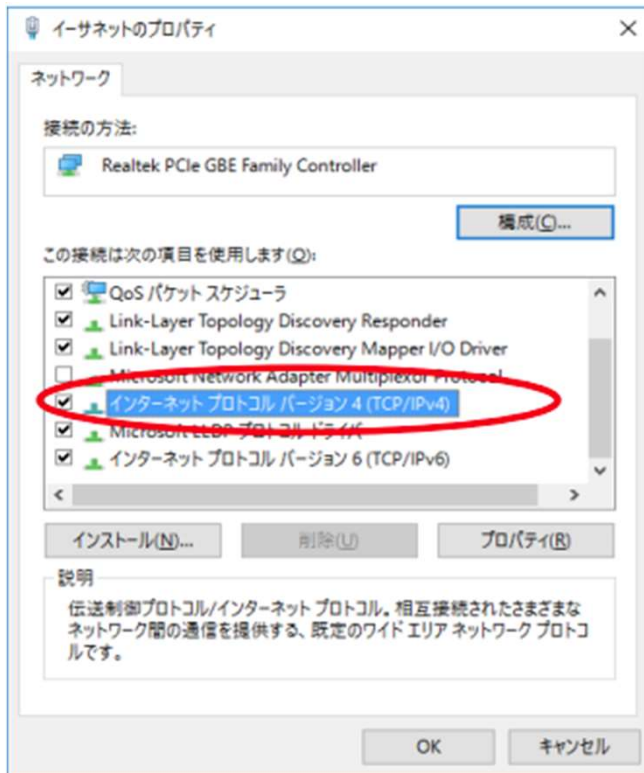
イーサネットのプロパティ

×

ネットワーク

接続の方法:

Realtek PCIe GBE Family Controller

構成(C)...

この接続は次の項目を使用します(O):

QoS パケット スケジューラ
Link-Layer Topology Discovery Responder
Link-Layer Topology Discovery Mapper I/O Driver
Microsoft Network Adapter Multiplexor Protocol
インターネット プロトコル バージョン 4 (TCP/IPv4)
Microsoft LLDP プロトコル ドライバー
インターネット プロトコル バージョン 6 (TCP/IPv6)

インストール(N)...

削除(U)

プロパティ(R)

説明

伝送制御プロトコル/インターネット プロトコル。相互接続されたさまざまなネットワーク間の通信を提供する、既定のワイド エリア ネットワーク プロトコルです。

OK

キャンセル